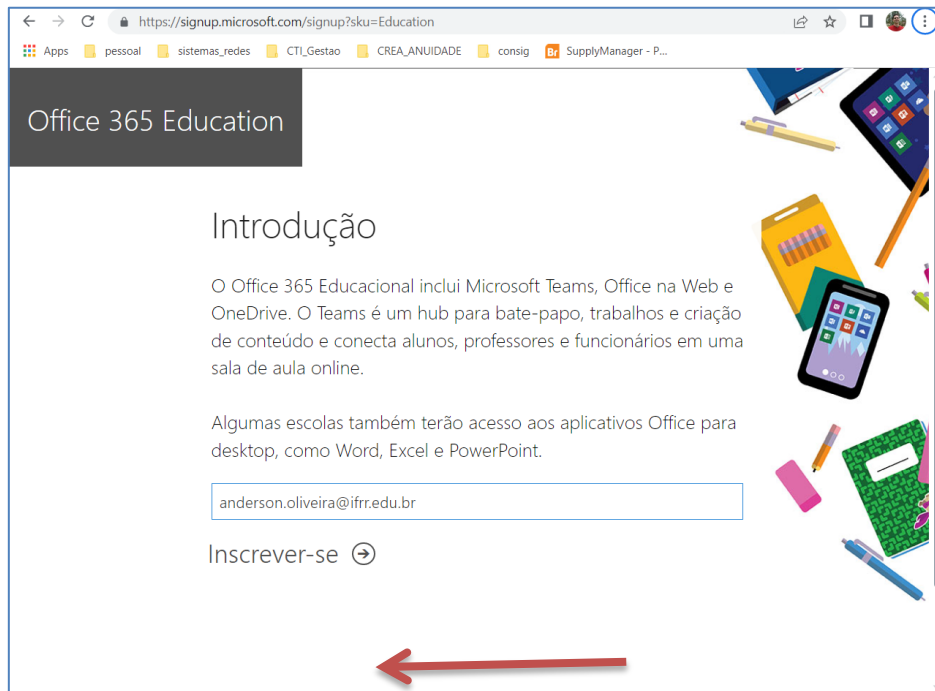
https://signup.microsoft.com/signup?sku=Education

Apps pessoal sistemas_redes CTI_Gestao CREA_ANUIDADE consig SupplyManager - P...

Office 365 Education

Introdução

O Office 365 Educacional inclui Microsoft Teams, Office na Web e OneDrive. O Teams é um hub para bate-papo, trabalhos e criação de conteúdo e conecta alunos, professores e funcionários em uma sala de aula online.

Algumas escolas também terão acesso aos aplicativos Office para desktop, como Word, Excel e PowerPoint.

anderson.oliveira@ifrr.edu.br

Inscrever-se